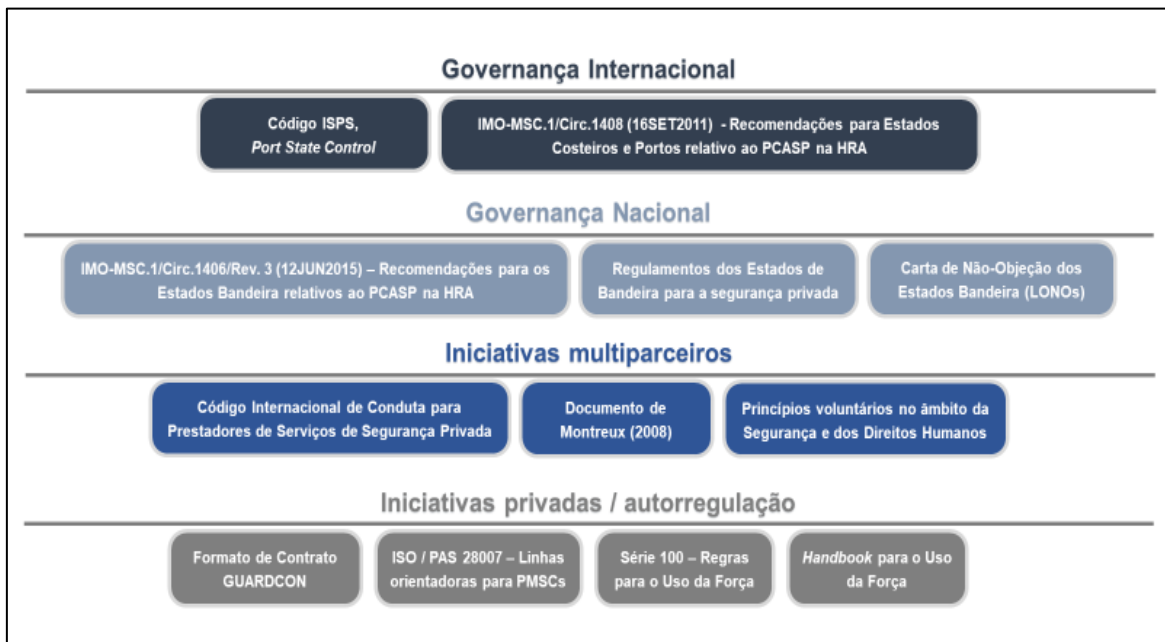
Governança Internacional

Código ISPS, *Port State Control*

IMO-MSC.1/Circ.1408 (16SET2011) - Recomendações para Estados Costeiros e Portos relativo ao PCASP na HRA

Governança Nacional

IMO-MSC.1/Circ.1406/Rev. 3 (12JUN2015) – Recomendações para os Estados Bandeira relativos ao PCASP na HRA

Regulamentos dos Estados de Bandeira para a segurança privada

Carta de Não-Objeção dos Estados Bandeira (LONOs)

Iniciativas multiparceiros

Código Internacional de Conduta para Prestadores de Serviços de Segurança Privada

Documento de Montreux (2008)

Princípios voluntários no âmbito da Segurança e dos Direitos Humanos

Iniciativas privadas / autorregulação

Formato de Contrato GUARDCON

ISO / PAS 28007 – Linhas orientadoras para PMSCs

Série 100 – Regras para o Uso da Força

*Handbook* para o Uso da Força